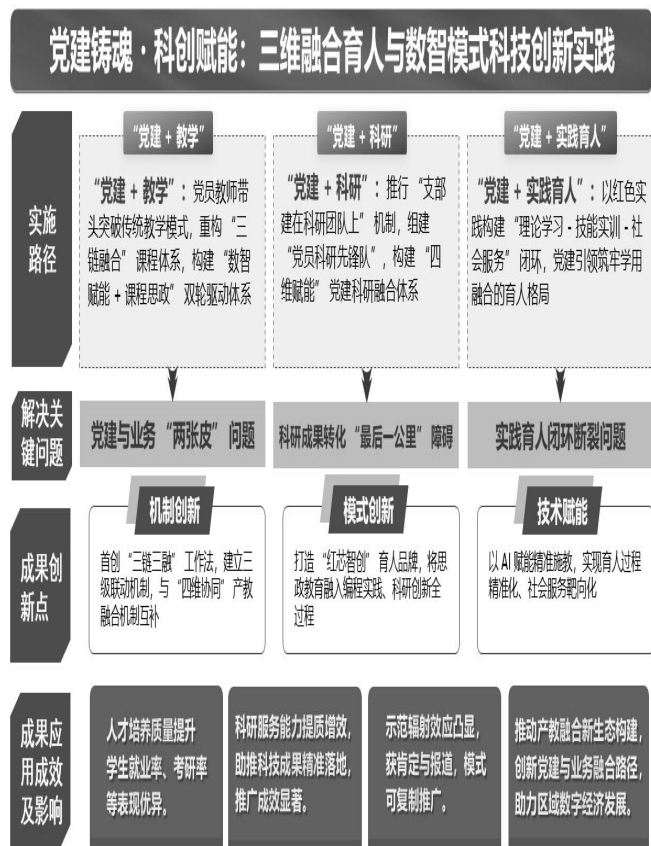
党建铸魂·科创赋能：三维融合育人与数智模式科技创新实践

实施路径

"党建 + 教学"

"党建 + 教学"：党员教师带头突破传统教学模式，重构"三链融合"课程体系，构建"数智赋能 + 课程思政"双轮驱动体系

"党建 + 科研"

"党建 + 科研"：推行"支部建在科研团队上"机制，组建"党员科研先锋队"，构建"四维赋能"党建科研融合体系

"党建 + 实践育人"

"党建 + 实践育人"：以红色实践构建"理论学习 - 技能实训 - 社会服务"闭环，党建引领筑牢学用融合的育人格局

解决关键问题

党建与业务"两张皮"问题

科研成果转化"最后一公里"障碍

实践育人闭环断裂问题

成果创新点

机制创新

首创"三链三融"工作法，建立三级联动机制，与"四维协同"产教融合机制互补

模式创新

打造"红芯智创"育人品牌，将思政教育融入编程实践、科研创新全过程

技术赋能

以 AI 赋能精准施教，实现育人过程精准化、社会服务靶向化

成果应用成效及影响

人才培养质量提升学生就业率、考研率等表现优异。

科研服务能力提质增效，助推科技成果精准落地，推广成效显著。

示范辐射效应凸显，获肯定与报道，模式可复制推广。

推动产教融合新生态构建，创新党建与业务融合路径，助力区域数字经济发展。